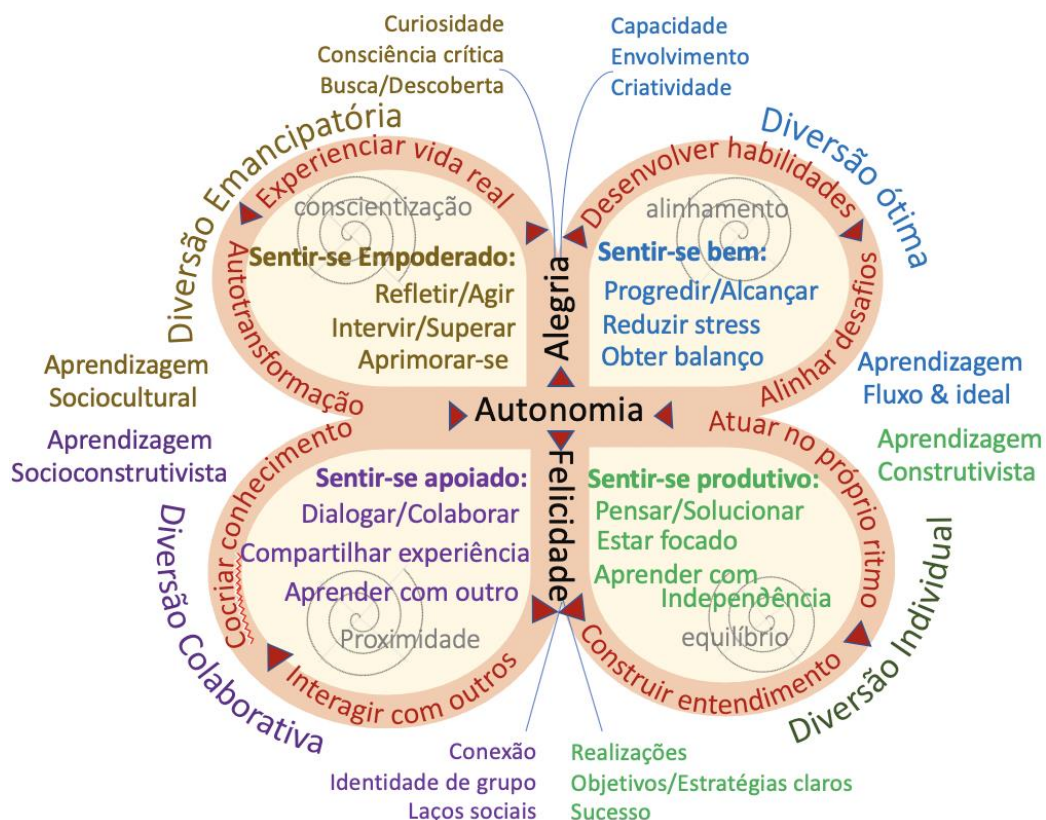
Curiosidade
Consciência crítica
Busca/Descoberta

Capacidade
Envolvimento
Criatividade

Diversão Emancipatória

Diversão ótima

Experienciar vida real
conscientização
Sentir-se Empoderado:
Refletir/Agir
Intervir/Superar
Aprimorar-se
Autotransformação

Desenvolver habilidades
alinhamento
Sentir-se bem:
Progredir/Alcançar
Reduzir stress
Obter balanço
Alinhar desafios

Alegria
Autonomia
Felicidade

Aprendizagem
Sociocultural

Aprendizagem
Socioconstrutivista

Aprendizagem
Fluxo & ideal

Aprendizagem
Construtivista

Cocriar conhecimento
Sentir-se apoiado:
Dialogar/Colaborar
Compartilhar experiência
Aprender com outro
Proximidade
Interagir com outros

Atuar no próprio ritmo
Sentir-se produtivo:
Pensar/Solucionar
Estar focado
Aprender com
Independência
equilíbrio
Construir entendimento

Diversão Colaborativa

Diversão Individual

Conexão
Identidade de grupo
Laços sociais

Realizações
Objetivos/Estratégias claros
Sucesso